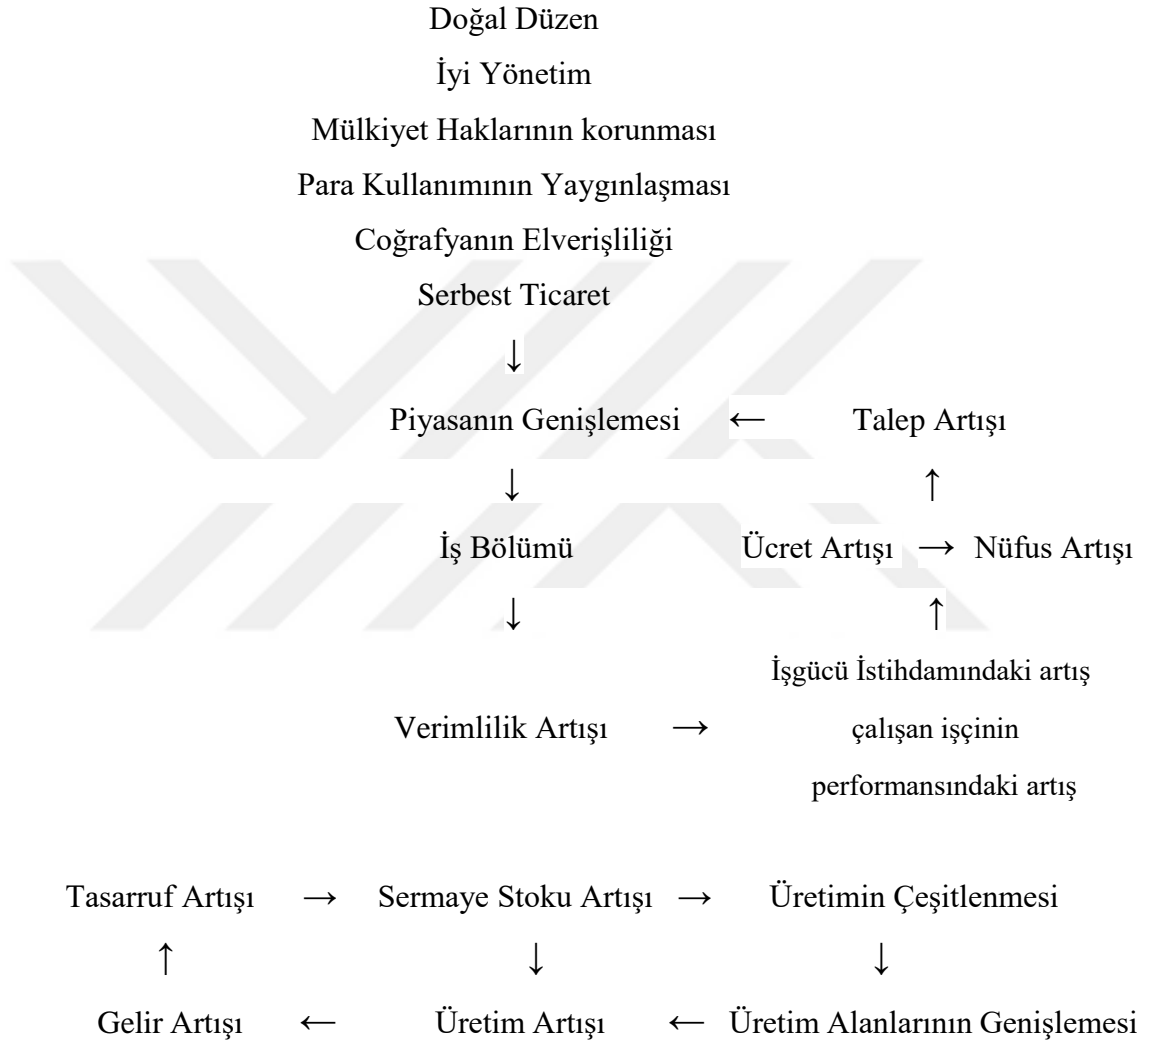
Doğal Düzen

İyi Yönetim

Mülkiyet Haklarının korunması

Para Kullanımının Yaygınlaşması

Coğrafyanın Elverişliliği

Serbest Ticaret

↓

Piyasanın Genişlemesi ← Talep Artışı

↓ ↑

İş Bölümü Ücret Artışı → Nüfus Artışı

↓ ↑

İşgücü İstihdamındaki artış

Verimlilik Artışı → çalışan işçinin performansındaki artış

Tasarruf Artışı → Sermaye Stoku Artışı → Üretimin Çeşitlenmesi

↑ ↓ ↓

Gelir Artışı ← Üretim Artışı ← Üretim Alanlarının Genişlemesi